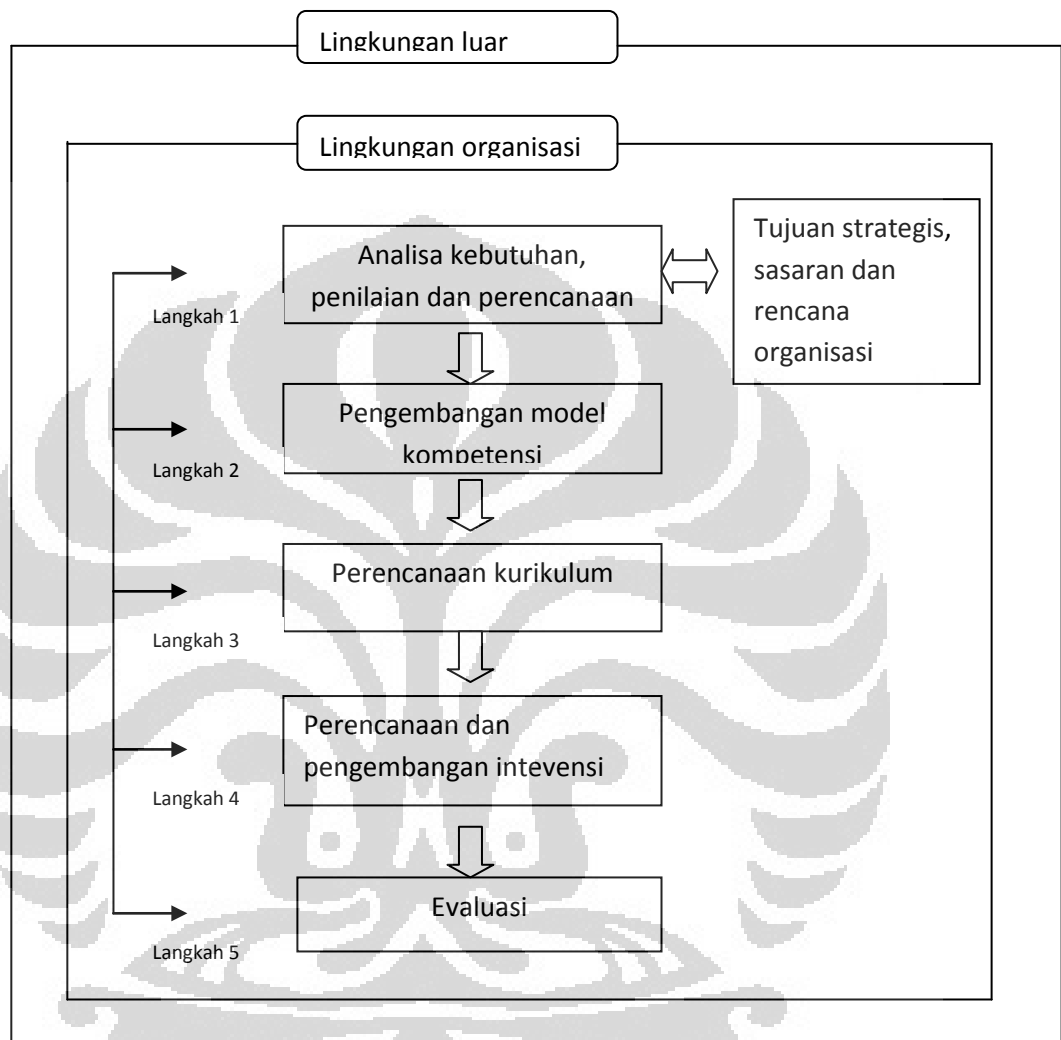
Lingkungan luar

Lingkungan organisasi

Analisa kebutuhan, penilaian dan perencanaan

Tujuan strategis, sasaran dan rencana organisasi

Langkah 1

Pengembangan model kompetensi

Langkah 2

Perencanaan kurikulum

Langkah 3

Perencanaan dan pengembangan intevensi

Langkah 4

Evaluasi

Langkah 5